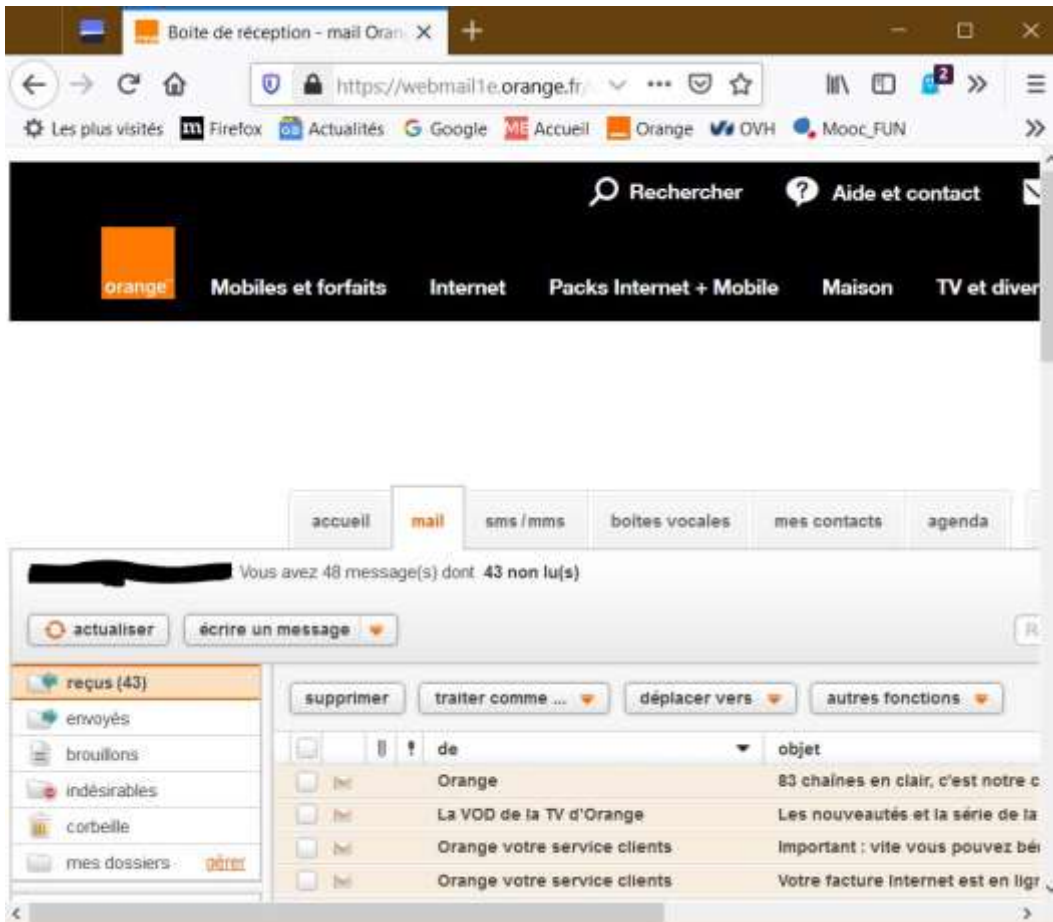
Boite de réception - mail Oran ×

https://webmail1e.orange.fr

Les plus visités Firefox Actualités Google Accueil Orange OVH Mooc_FUN

Rechercher Aide et contact

orange Mobiles et forfaits Internet Packs Internet + Mobile Maison TV et diver

accueil mail sms / mms boites vocales mes contacts agenda

Vous avez 48 message(s) dont 43 non lu(s)

actualiser écrire un message

reçus (43)
envoyés
brouillons
indésirables
corbeille
mes dossiers gérer

supprimer traiter comme ... déplacer vers autres fonctions

| | | de | objet |
|---|---|---|---|
| | | Orange | 83 chaînes en clair, c'est notre c |
| | | La VOD de la TV d'Orange | Les nouveautés et la série de la |
| | | Orange votre service clients | Important : vite vous pouvez bé |
| | | Orange votre service clients | Votre facture Internet est en lig |